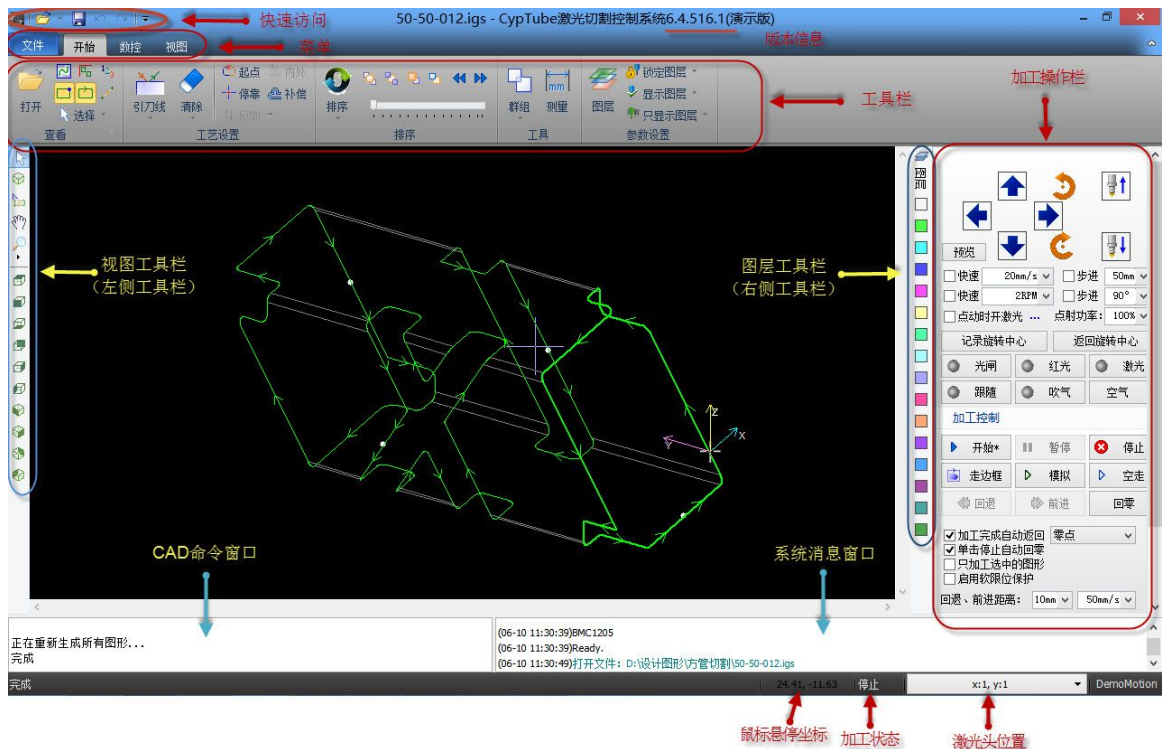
快速访问
50-50-012.igs - CypTube激光切割控制系统6.4.516.1(演示版)
版本信息
文件 开始 数控 视图
菜单
打开 选择 查看
引刀线 清除 起点 内外 停靠 补偿 阳向 工艺设置
排序 排序
群组 测量 工具
图层 锁定图层 显示图层 只显示图层 参数设置
工具栏
加工操作栏
视图工具栏
(左侧工具栏)
图层工具栏
(右侧工具栏)
预览
快速 20mm/s 步进 50mm
快速 2RPM 步进 90°
点动时开激光 ... 点射功率: 100%
记录旋转中心 返回旋转中心
光闸 红光 激光
跟随 吹气 空气
加工控制
开始* 暂停 停止
走边框 模拟 空走
回退 前进 回零
加工完成自动返回 零点
单击停止自动回零
只加工选中的图形
启用软限位保护
回退、前进距离: 10mm 50mm/s
CAD命令窗口
系统消息窗口
正在重新生成所有图形...
完成
(06-10 11:30:39)BMC1205
(06-10 11:30:39)Ready.
(06-10 11:30:49)打开文件: D:\设计图形\方管切割\50-50-012.igs
完成
24.41, -11.63 停止 x:1, y:1 DemoMotion
鼠标悬停坐标 加工状态 激光头位置